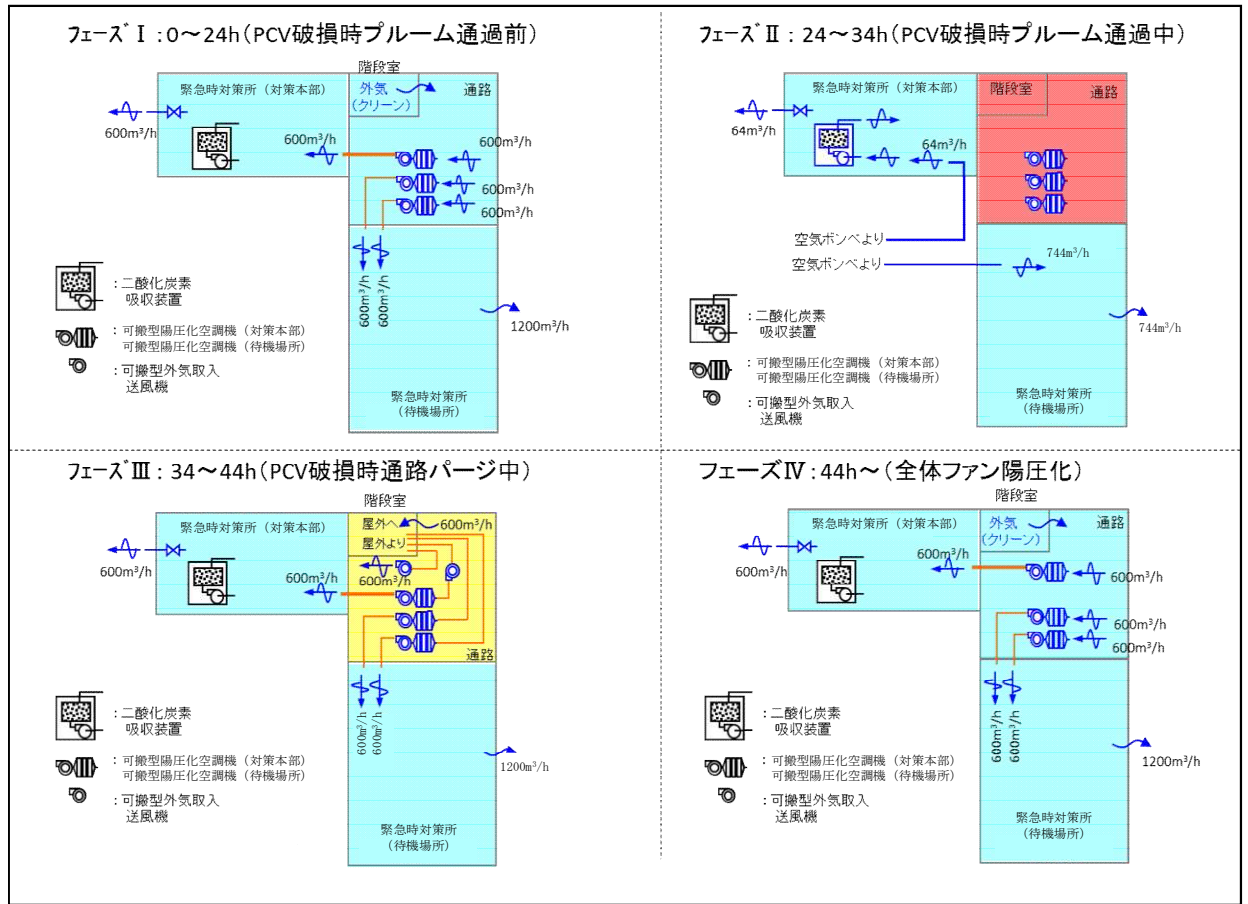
フェーズⅠ：0～24h（PCV破損時プルーム通過前）

階段室
緊急時対策所（対策本部）
外気（クリーン）
通路
600m³/h
600m³/h
600m³/h
600m³/h
600m³/h
600m³/h
600m³/h
1200m³/h
緊急時対策所（待機場所）
：二酸化炭素吸収装置
：可搬型陽圧化空調機（対策本部）
可搬型陽圧化空調機（待機場所）
：可搬型外気取入送風機

フェーズⅡ：24～34h（PCV破損時プルーム通過中）

緊急時対策所（対策本部）
階段室
通路
64m³/h
64m³/h
空気ボンベより
空気ボンベより
744m³/h
744m³/h
緊急時対策所（待機場所）
：二酸化炭素吸収装置
：可搬型陽圧化空調機（対策本部）
可搬型陽圧化空調機（待機場所）
：可搬型外気取入送風機

フェーズⅢ：34～44h（PCV破損時通路パージ中）

階段室
緊急時対策所（対策本部）
屋外へ
屋外より
600m³/h
600m³/h
600m³/h
600m³/h
通路
600m³/h
600m³/h
1200m³/h
緊急時対策所（待機場所）
：二酸化炭素吸収装置
：可搬型陽圧化空調機（対策本部）
可搬型陽圧化空調機（待機場所）
：可搬型外気取入送風機

フェーズⅣ：44h～（全体ファン陽圧化）

階段室
緊急時対策所（対策本部）
外気（クリーン）
通路
600m³/h
600m³/h
600m³/h
600m³/h
600m³/h
600m³/h
600m³/h
1200m³/h
緊急時対策所（待機場所）
：二酸化炭素吸収装置
：可搬型陽圧化空調機（対策本部）
可搬型陽圧化空調機（待機場所）
：可搬型外気取入送風機